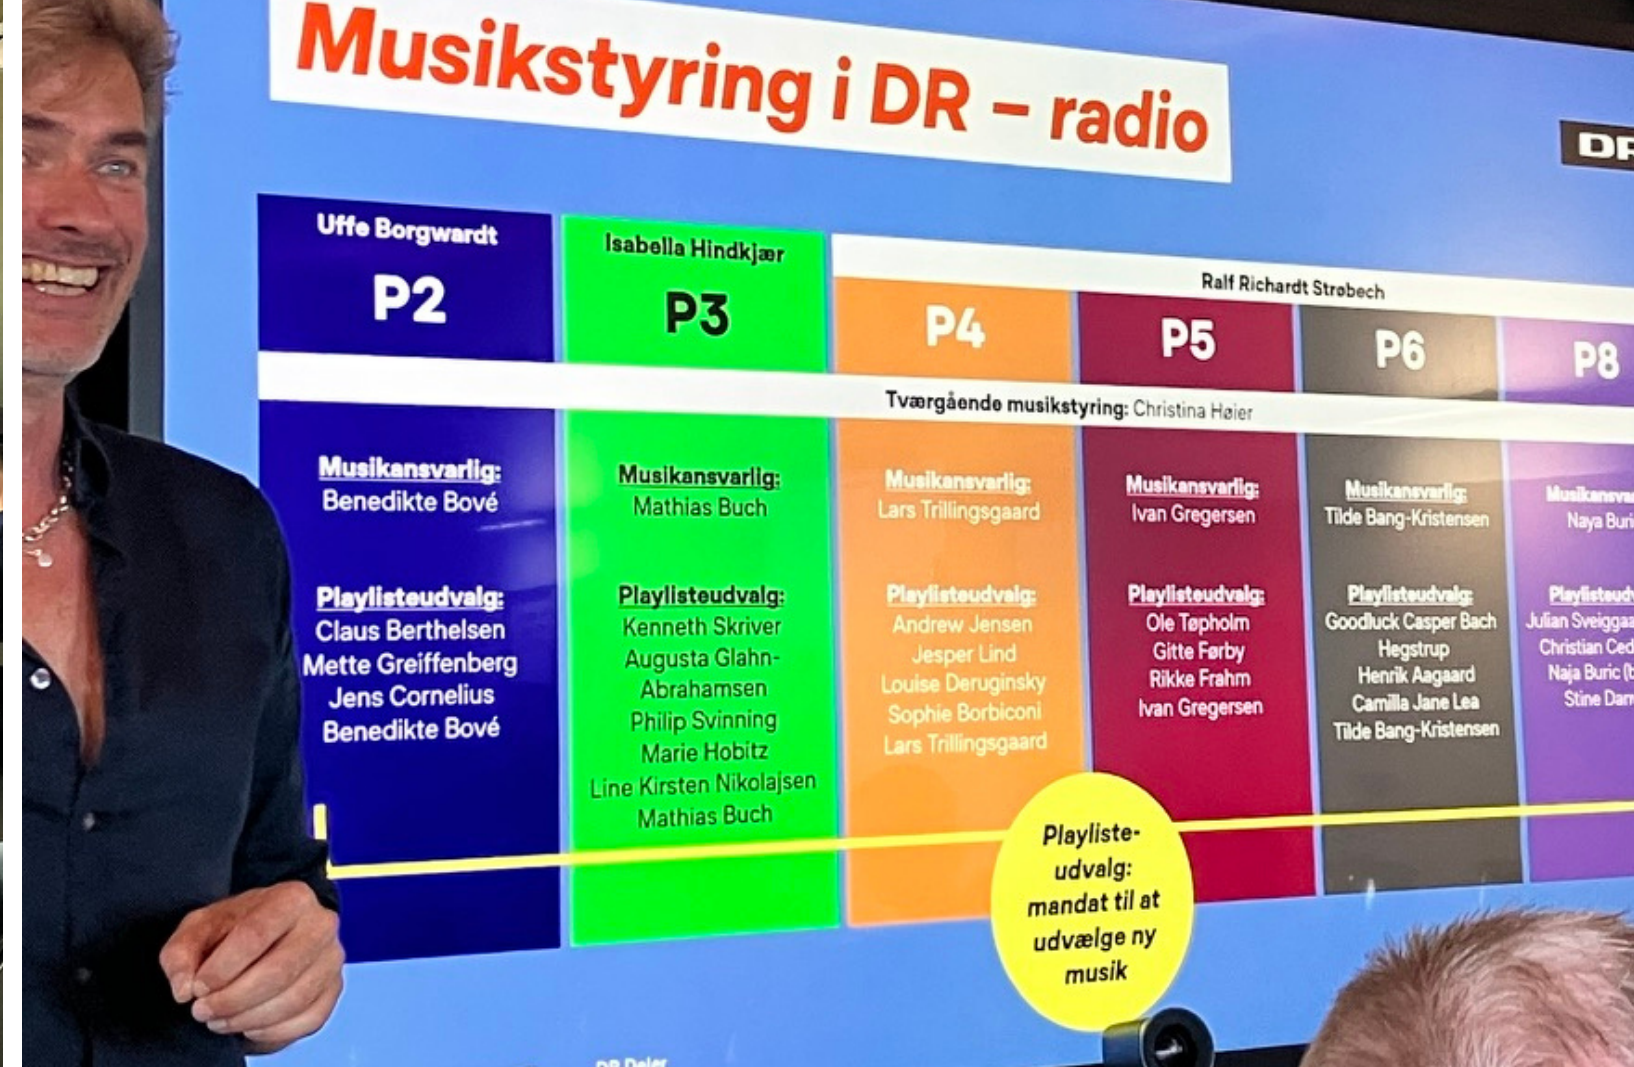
Musikstyring i DR – radio

DR

Uffe Borgwardt
P2

Isabella Hindkjær
P3

Ralf Richardt Strøbech

P4

P5

P6

P8

Tværgående musikstyring: Christina Høier

Musikansvarlig:
Benedikte Bové

Playlisteudvalg:
Claus Berthelsen
Mette Greiffenberg
Jens Cornelius
Benedikte Bové

Musikansvarlig:
Mathias Buch

Playlisteudvalg:
Kenneth Skriver
Augusta Glahn-Abrahamsen
Philip Svinning
Marie Hobitz
Line Kirsten Nikolajsen
Mathias Buch

Musikansvarlig:
Lars Trillingsgaard

Playlisteudvalg:
Andrew Jensen
Jesper Lind
Louise Deruginsky
Sophie Borbiconi
Lars Trillingsgaard

Musikansvarlig:
Ivan Gregersen

Playlisteudvalg:
Ole Tøpholm
Gitte Førby
Rikke Frahm
Ivan Gregersen

Musikansvarlig:
Tilde Bang-Kristensen

Playlisteudvalg:
Goodluck Casper Bach
Hegstrup
Henrik Aagaard
Camilla Jane Lea
Tilde Bang-Kristensen

Musikansva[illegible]
Naya Buri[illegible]

Playlisteud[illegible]
Julian Sveigga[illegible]
Christian Ced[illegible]
Naja Buric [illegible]
Stine Dar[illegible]

Playliste-udvalg: mandat til at udvælge ny musik

DR Deler